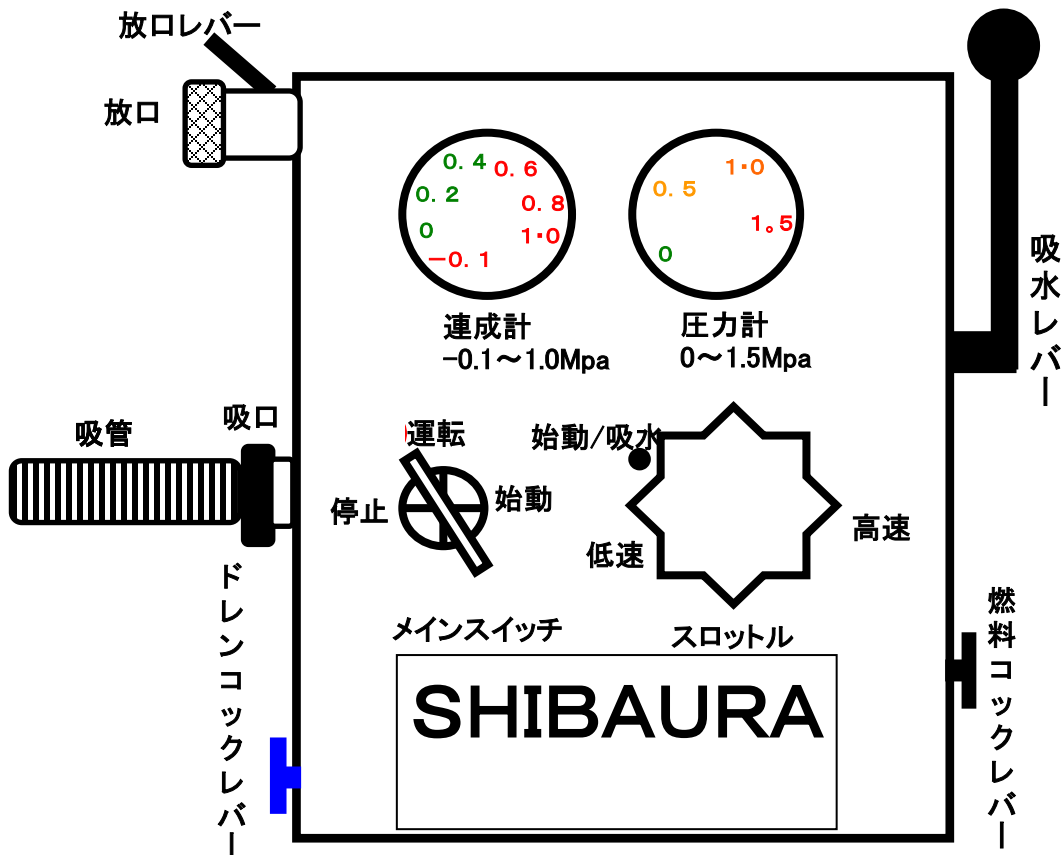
放口レバー

放口

0.4
0.6
0.2
0.8
0
1・0
−0.1

連成計
-0.1〜1.0Mpa

1・0
0.5
1。5
0

圧力計
0〜1.5Mpa

吸水レバー

吸管

吸口

運転

始動/吸水

停止

始動

高速

低速

ドレンコックレバー

メインスイッチ

スロットル

燃料コックレバー

SHIBAURA